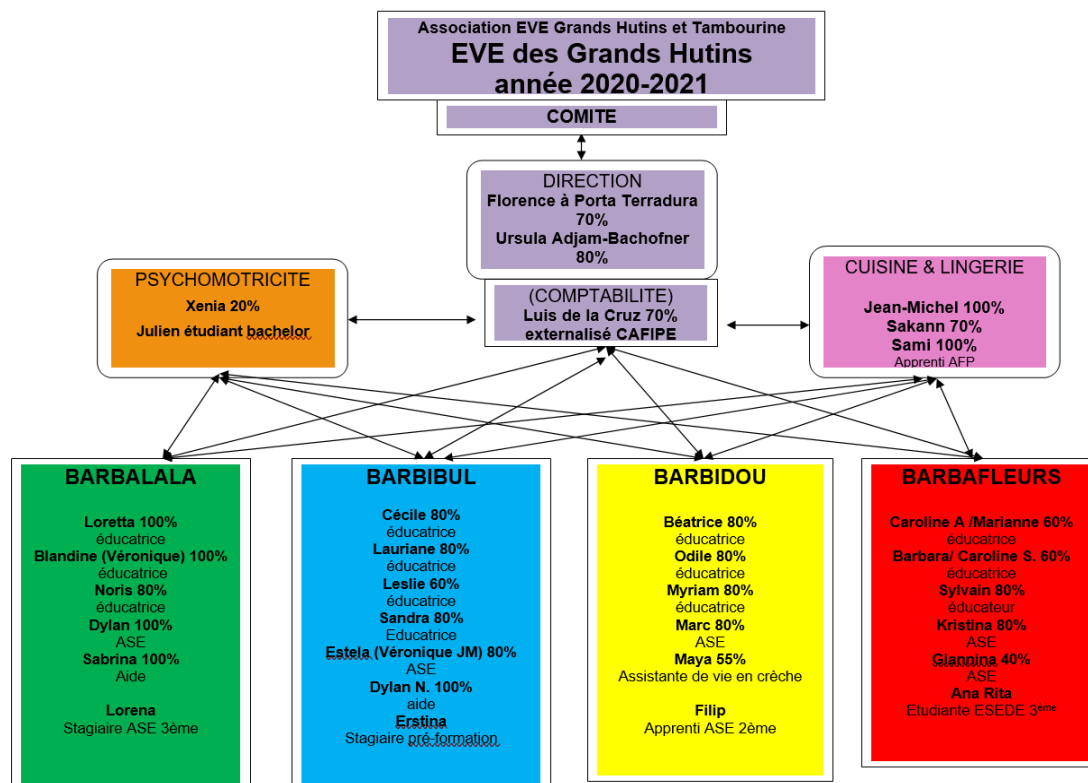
Association EVE Grands Hutins et Tambourine
EVE des Grands Hutins
année 2020-2021

COMITE

DIRECTION
Florence à Porta Terradura 70%
Ursula Adjam-Bachofner 80%

PSYCHOMOTRICITE
Xenia 20%
Julien étudiant bachelor

(COMPTABILITE)
Luis de la Cruz 70%
externalisé CAFIPE

CUISINE & LINGERIE
Jean-Michel 100%
Sakann 70%
Sami 100%
Apprenti AFP

BARBALALA
Loretta 100%
éducatrice
Blandine (Véronique) 100%
éducatrice
Noris 80%
éducatrice
Dylan 100%
ASE
Sabrina 100%
Aide

Lorena
Stagiaire ASE 3ème

BARBIBUL
Cécile 80%
éducatrice
Lauriane 80%
éducatrice
Leslie 60%
éducatrice
Sandra 80%
Educatrice
Estela (Véronique JM) 80%
ASE
Dylan N. 100%
aide
Erstina
Stagiaire pré-formation

BARBIDOU
Béatrice 80%
éducatrice
Odile 80%
éducatrice
Myriam 80%
éducatrice
Marc 80%
ASE
Maya 55%
Assistante de vie en crèche

Filip
Apprenti ASE 2ème

BARBAFLEURS
Caroline A /Marianne 60%
éducatrice
Barbara/ Caroline S. 60%
éducatrice
Sylvain 80%
éducateur
Kristina 80%
ASE
Giannina 40%
ASE
Ana Rita
Etudiante ESEDE 3ème